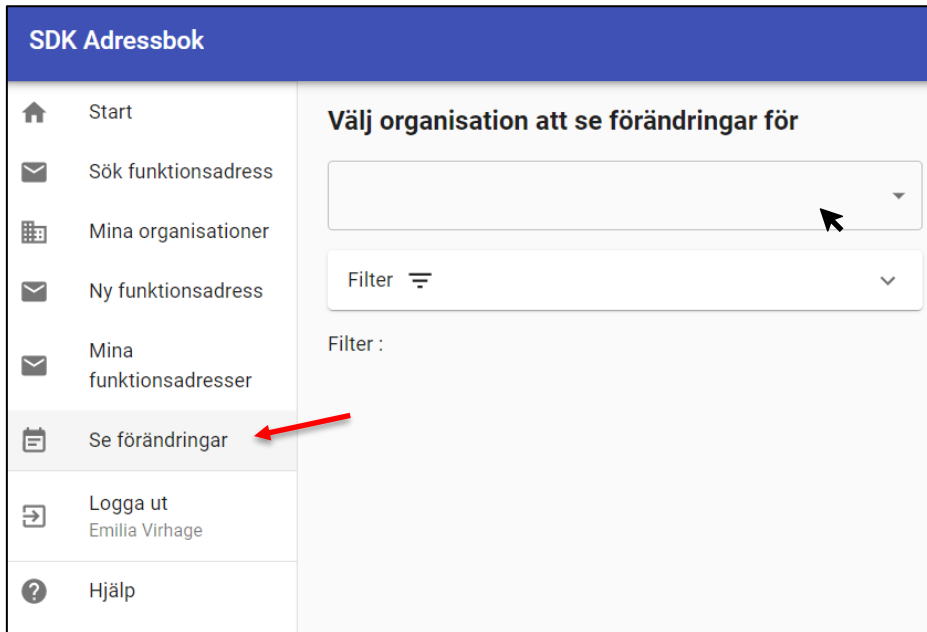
SDK Adressbok

Start

Sök funktionsadress

Mina organisationer

Ny funktionsadress

Mina funktionsadresser

Se förändringar

Logga ut
Emilia Virhage

Hjälp

Välj organisation att se förändringar för

Filter

Filter :